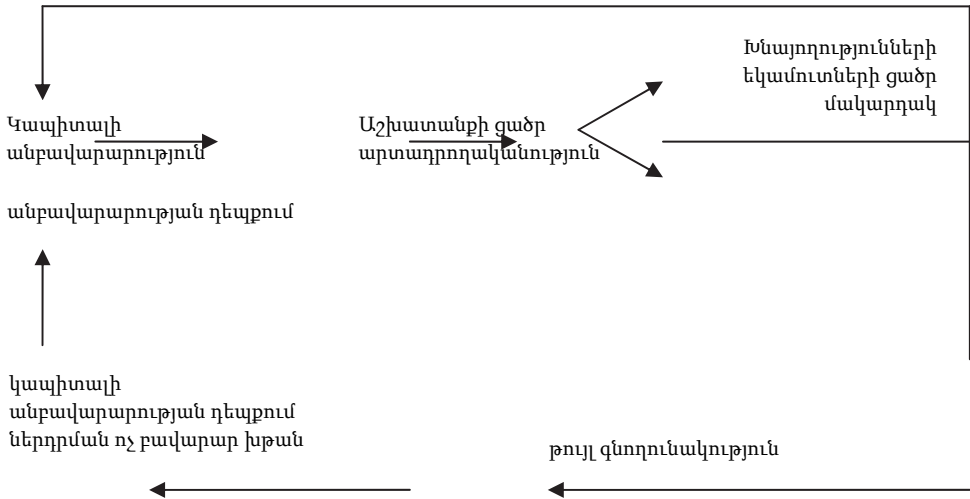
Խնայողությունների եկամուտների ցածր մակարդակ

Կապիտալի անբավարարություն

Աշխատանքի ցածր արտադրողականություն

անբավարարության դեպքում

կապիտալի անբավարարության դեպքում ներդրման ոչ բավարար խթան

թույլ գնողունակություն